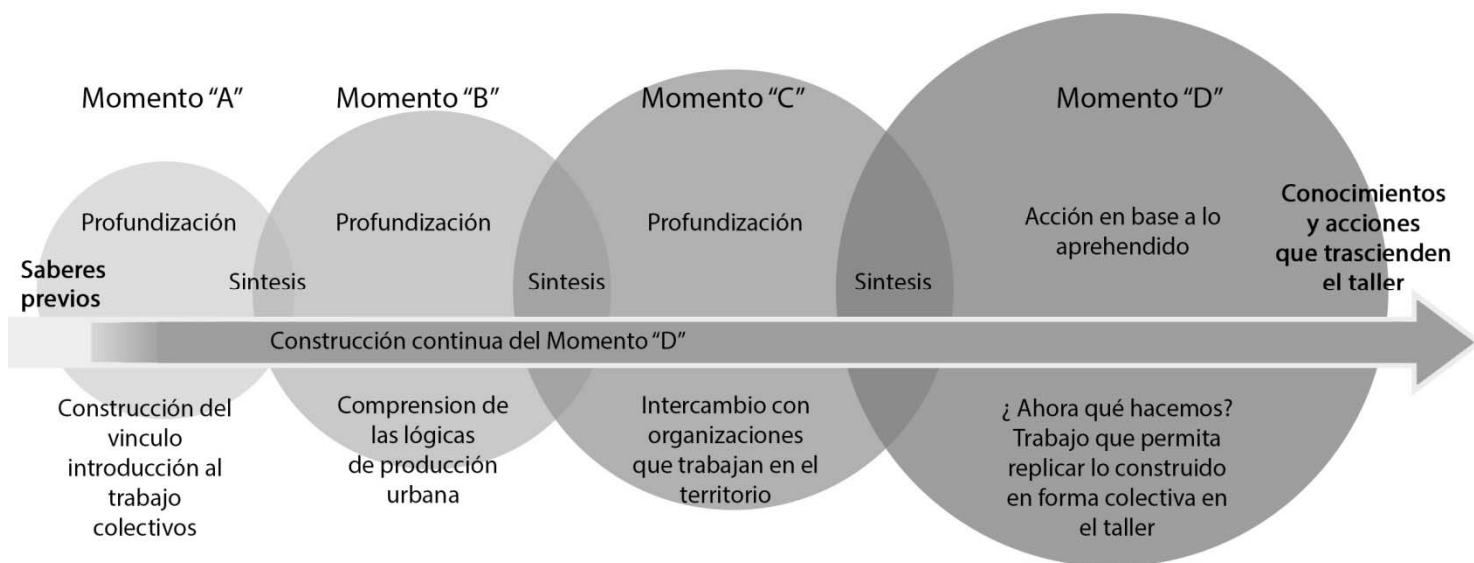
Momento “A”

Momento “B”

Momento “C”

Momento “D”

Profundización

Profundización

Profundización

Acción en base a lo aprehendido

Conocimientos y acciones que trascienden el taller

Saberes previos

Sintesis

Sintesis

Sintesis

Construcción continua del Momento “D”

Construcción del vinculo introducción al trabajo colectivos

Comprension de las lógicas de producción urbana

Intercambio con organizaciones que trabajan en el territorio

¿ Ahora qué hacemos? Trabajo que permita replicar lo construido en forma colectiva en el taller